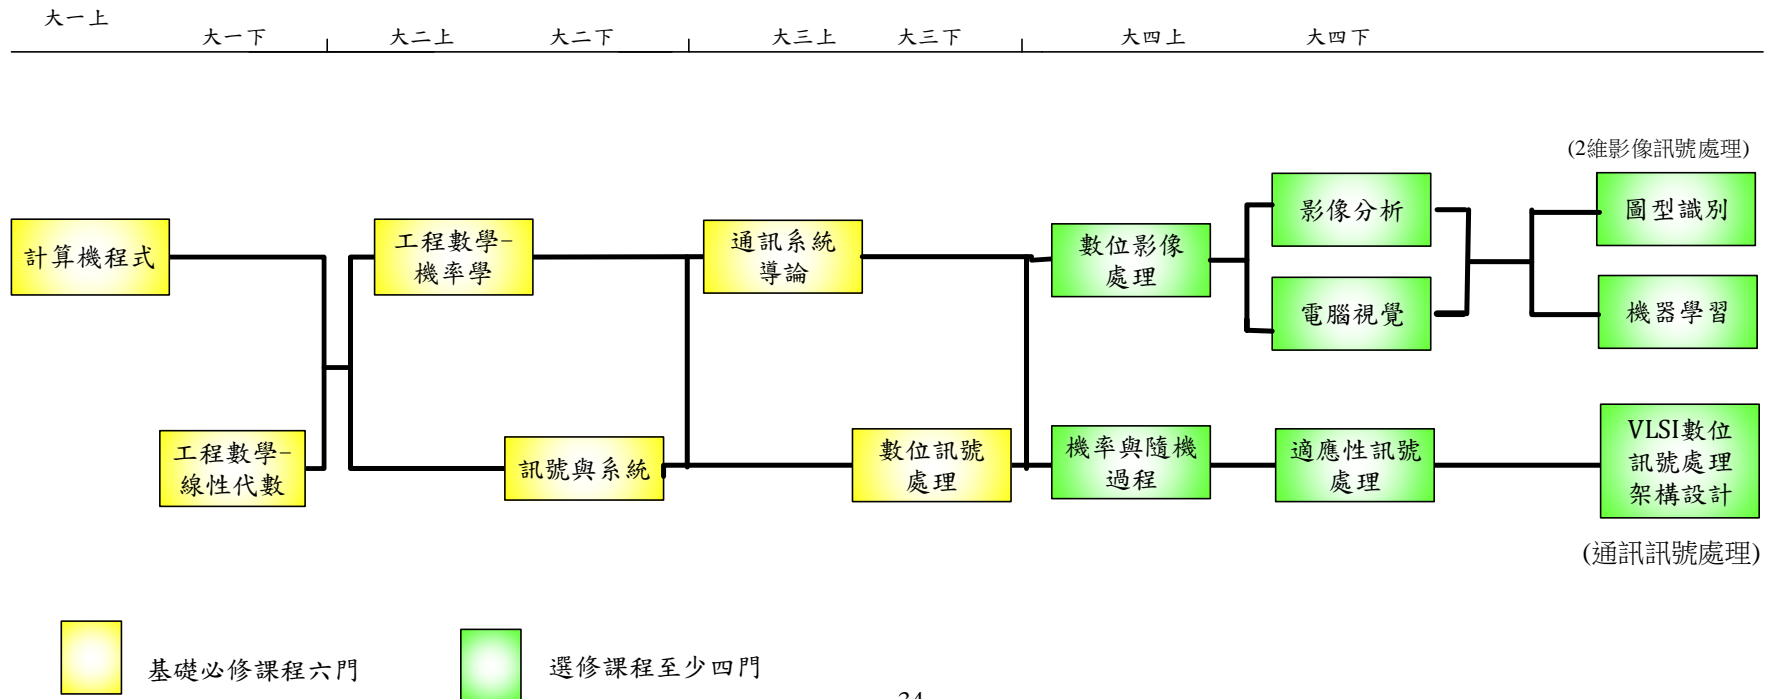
大一上 大一下 大二上 大二下 大三上 大三下 大四上 大四下

(2維影像訊號處理)

計算機程式

工程數學–機率學

通訊系統導論

數位影像處理

影像分析

電腦視覺

圖型識別

機器學習

工程數學–線性代數

訊號與系統

數位訊號處理

機率與隨機過程

適應性訊號處理

VLSI數位訊號處理架構設計

(通訊訊號處理)

基礎必修課程六門

選修課程至少四門

34